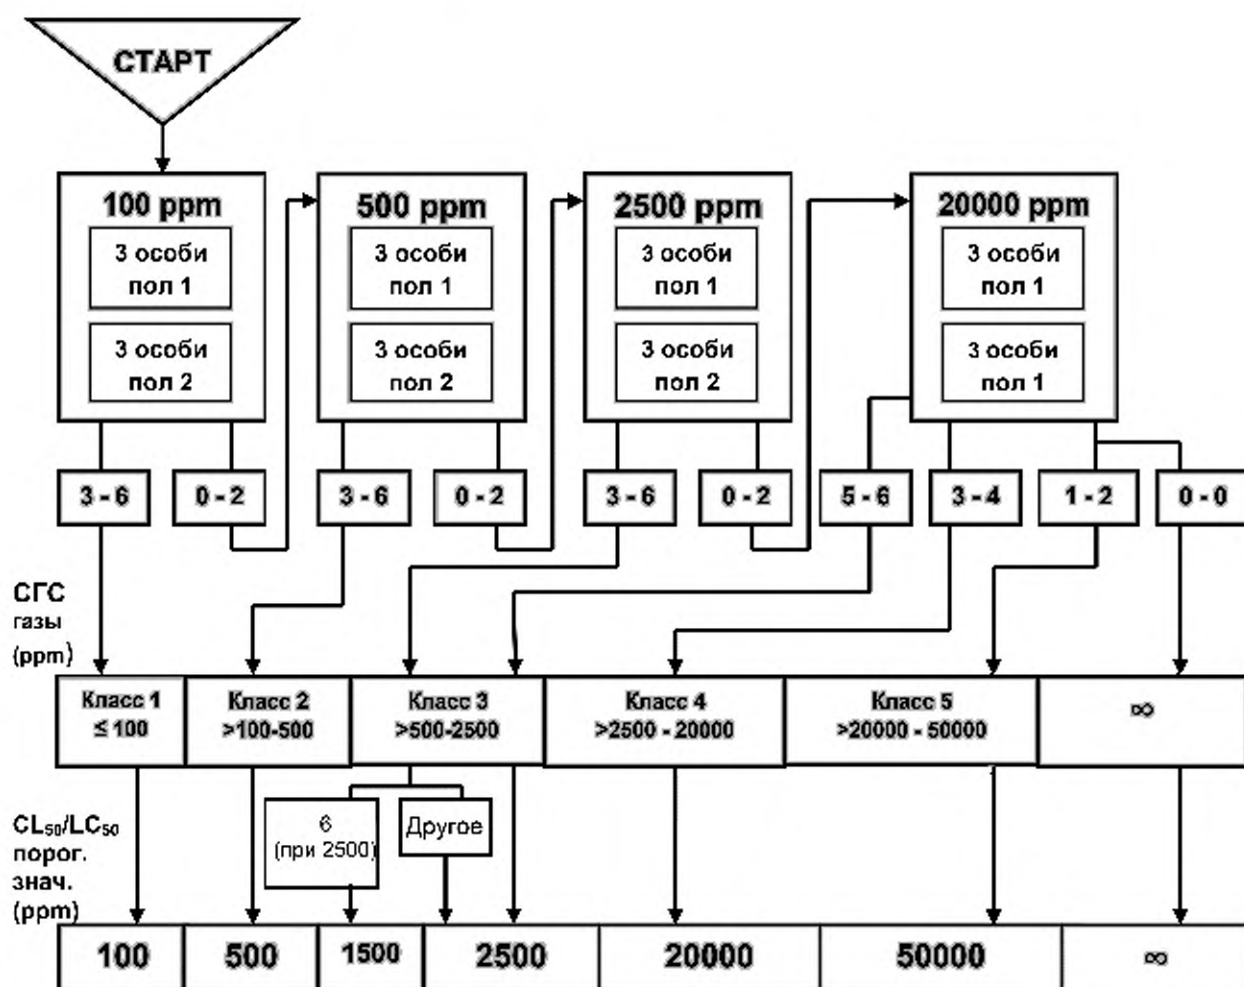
СТАРТ

100 ppm
3 особи пол 1
3 особи пол 2

500 ppm
3 особи пол 1
3 особи пол 2

2500 ppm
3 особи пол 1
3 особи пол 2

20000 ppm
3 особи пол 1
3 особи пол 1

3 - 6
0 - 2
3 - 6
0 - 2
3 - 6
0 - 2
5 - 6
3 - 4
1 - 2
0 - 0

СГС газы (ppm)

| Класс 1 ≤ 100 | Класс 2 >100-500 | Класс 3 >500-2500 | Класс 4 >2500 - 20000 | Класс 5 >20000 - 50000 | ∞ |
|---|---|---|---|---|---|

6 (при 2500)
Другое

$CL_{50}/LC_{50}$ порог. знач. (ppm)

| 100 | 500 | 1500 | 2500 | 20000 | 50000 | ∞ |
|---|---|---|---|---|---|---|